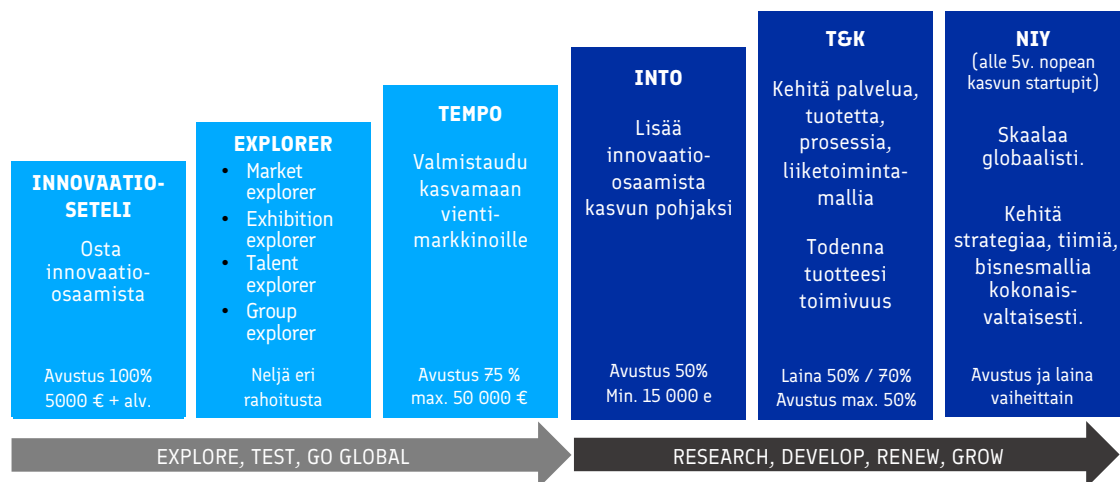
INNOVAATIO-SETELI

Osta innovaatio-osaamista

Avustus 100%
5000 € + alv.

EXPLORER

- Market explorer
- Exhibition explorer
- Talent explorer
- Group explorer

Neljä eri rahoitusta

TEMPO

Valmistaudu kasvamaan vienti-markkinoille

Avustus 75 %
max. 50 000 €

INTO

Lisää innovaatio-osaamista kasvun pohjaksi

Avustus 50%
Min. 15 000 e

T&K

Kehitä palvelua, tuotetta, prosessia, liiketoiminta-mallia

Todenna tuotteesi toimivuus

Laina 50% / 70%
Avustus max. 50%

NIY
(alle 5v. nopean kasvun startupit)

Skaalaa globaalisti.

Kehitä strategiaa, tiimiä, bisnesmallia kokonais-valtaisesti.

Avustus ja laina vaiheittain

EXPLORE, TEST, GO GLOBAL

RESEARCH, DEVELOP, RENEW, GROW